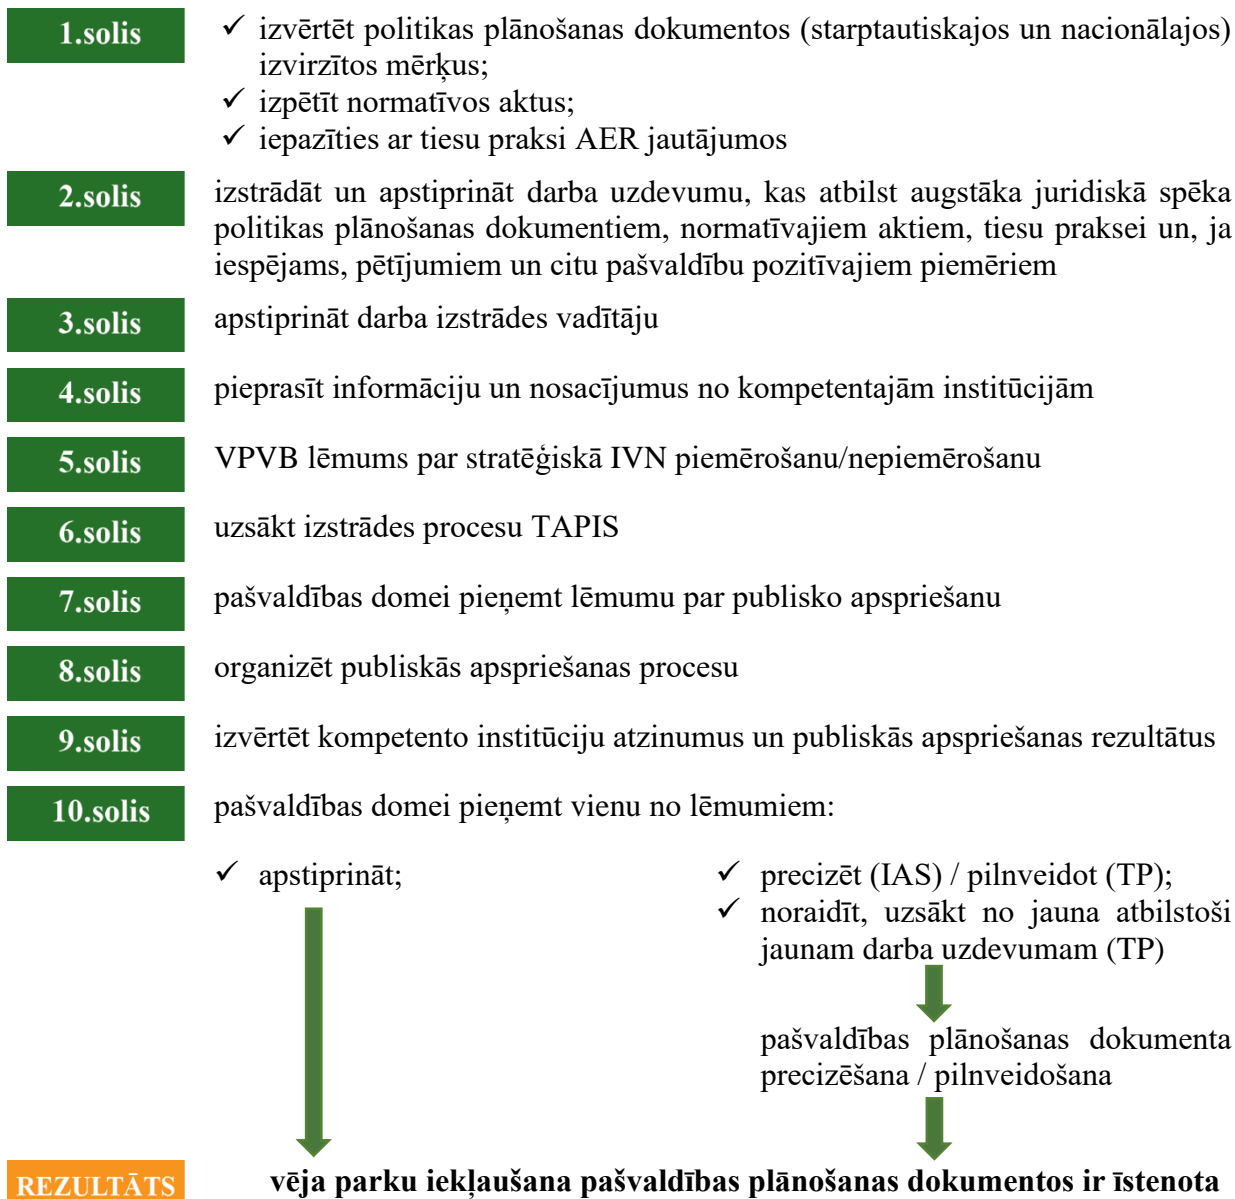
1.solis

✓ izvērtēt politikas plānošanas dokumentos (starptautiskajos un nacionālajos) izvirzītos mērķus;
✓ izpētīt normatīvos aktus;
✓ iepazīties ar tiesu praksi AER jautājumos

2.solis

izstrādāt un apstiprināt darba uzdevumu, kas atbilst augstāka juridiskā spēka politikas plānošanas dokumentiem, normatīvajiem aktiem, tiesu praksei un, ja iespējams, pētījumiem un citu pašvaldību pozitīvajiem piemēriem

3.solis

apstiprināt darba izstrādes vadītāju

4.solis

pieprasīt informāciju un nosacījumus no kompetentajām institūcijām

5.solis

VPVB lēmums par stratēģiskā IVN piemērošanu/nepiemērošanu

6.solis

uzsākt izstrādes procesu TAPIS

7.solis

pašvaldības domei pieņemt lēmumu par publisko apspriešanu

8.solis

organizēt publiskās apspriešanas procesu

9.solis

izvērtēt kompetento institūciju atzinumus un publiskās apspriešanas rezultātus

10.solis

pašvaldības domei pieņemt vienu no lēmumiem:

✓ apstiprināt;

✓ precizēt (IAS) / pilnveidot (TP);
✓ noraidīt, uzsākt no jauna atbilstoši jaunam darba uzdevumam (TP)

pašvaldības plānošanas dokumenta precizēšana / pilnveidošana

REZULTĀTS

vēja parku iekļaušana pašvaldības plānošanas dokumentos ir īstenota